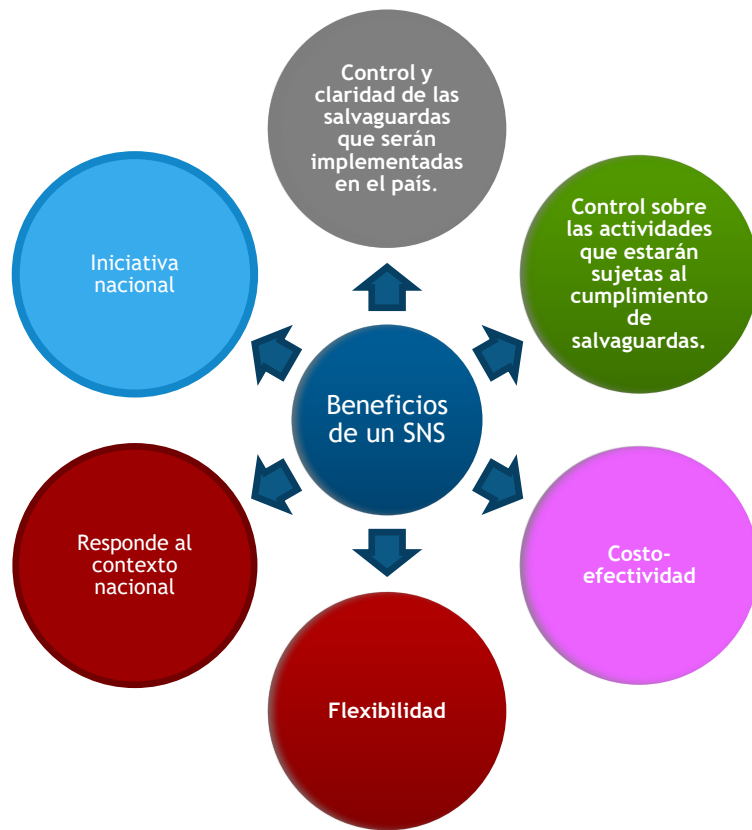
Beneficios de un SNS

Control y claridad de las salvaguardas que serán implementadas en el país.

Control sobre las actividades que estarán sujetas al cumplimiento de salvaguardas.

Costo-efectividad

Flexibilidad

Responde al contexto nacional

Iniciativa nacional